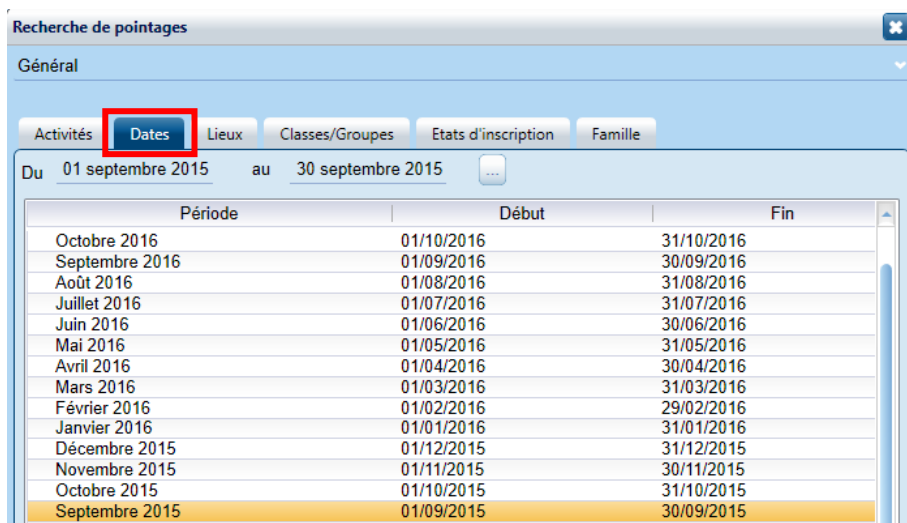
Recherche de pointages

Général

Activités Dates Lieux Classes/Groupes Etats d'inscription Famille

Du 01 septembre 2015 au 30 septembre 2015 ...

| Période | Début | Fin |
|---|---|---|
| Octobre 2016 | 01/10/2016 | 31/10/2016 |
| Septembre 2016 | 01/09/2016 | 30/09/2016 |
| Août 2016 | 01/08/2016 | 31/08/2016 |
| Juillet 2016 | 01/07/2016 | 31/07/2016 |
| Juin 2016 | 01/06/2016 | 30/06/2016 |
| Mai 2016 | 01/05/2016 | 31/05/2016 |
| Avril 2016 | 01/04/2016 | 30/04/2016 |
| Mars 2016 | 01/03/2016 | 31/03/2016 |
| Février 2016 | 01/02/2016 | 29/02/2016 |
| Janvier 2016 | 01/01/2016 | 31/01/2016 |
| Décembre 2015 | 01/12/2015 | 31/12/2015 |
| Novembre 2015 | 01/11/2015 | 30/11/2015 |
| Octobre 2015 | 01/10/2015 | 31/10/2015 |
| Septembre 2015 | 01/09/2015 | 30/09/2015 |